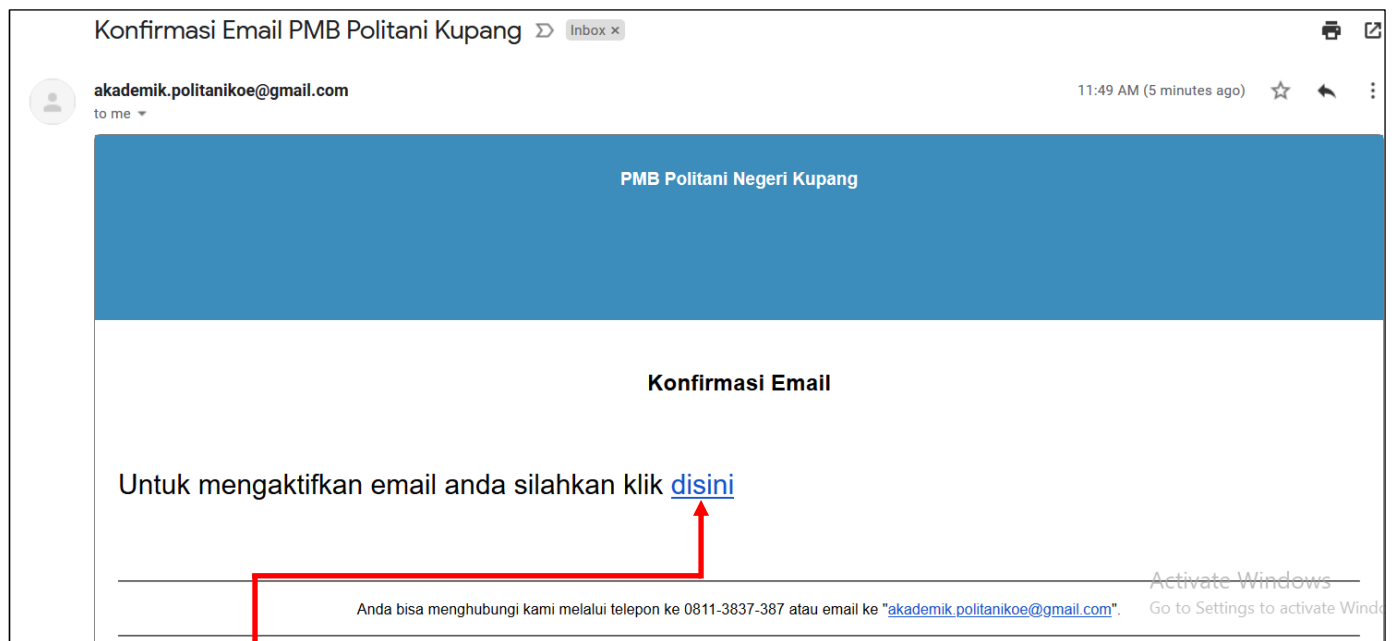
Konfirmasi Email PMB Politani Kupang Inbox ×

akademik.politanikoe@gmail.com
to me

11:49 AM (5 minutes ago)

PMB Politani Negeri Kupang

Konfirmasi Email

Untuk mengaktifkan email anda silahkan klik disini

Anda bisa menghubungi kami melalui telepon ke 0811-3837-387 atau email ke "akademik.politanikoe@gmail.com".

Activate Windows
Go to Settings to activate Windo